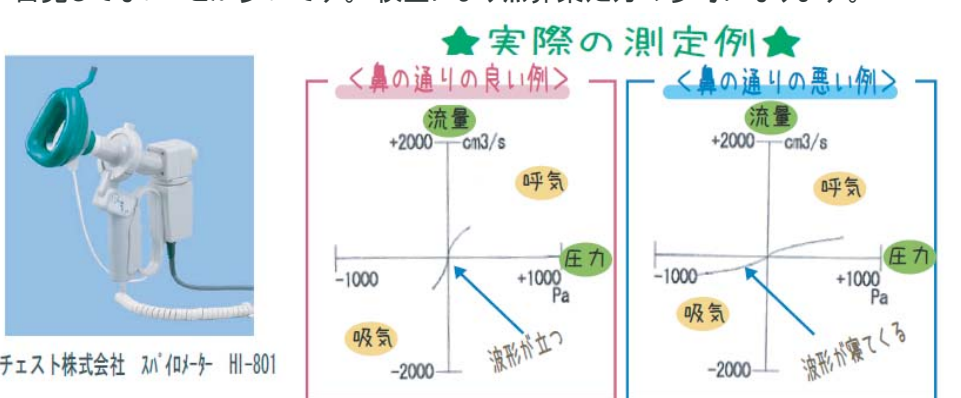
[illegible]

★実際の測定例★

チェスト株式会社 スパイロメーター HI-801

＜鼻の通りの良い例＞

流量
+2000 cm3/s
呼気
-1000
+1000 Pa
圧力
吸気
-2000
波形が立つ

＜鼻の通りの悪い例＞

流量
+2000 cm3/s
呼気
-1000
+1000 Pa
圧力
吸気
-2000
波形が寝てくる